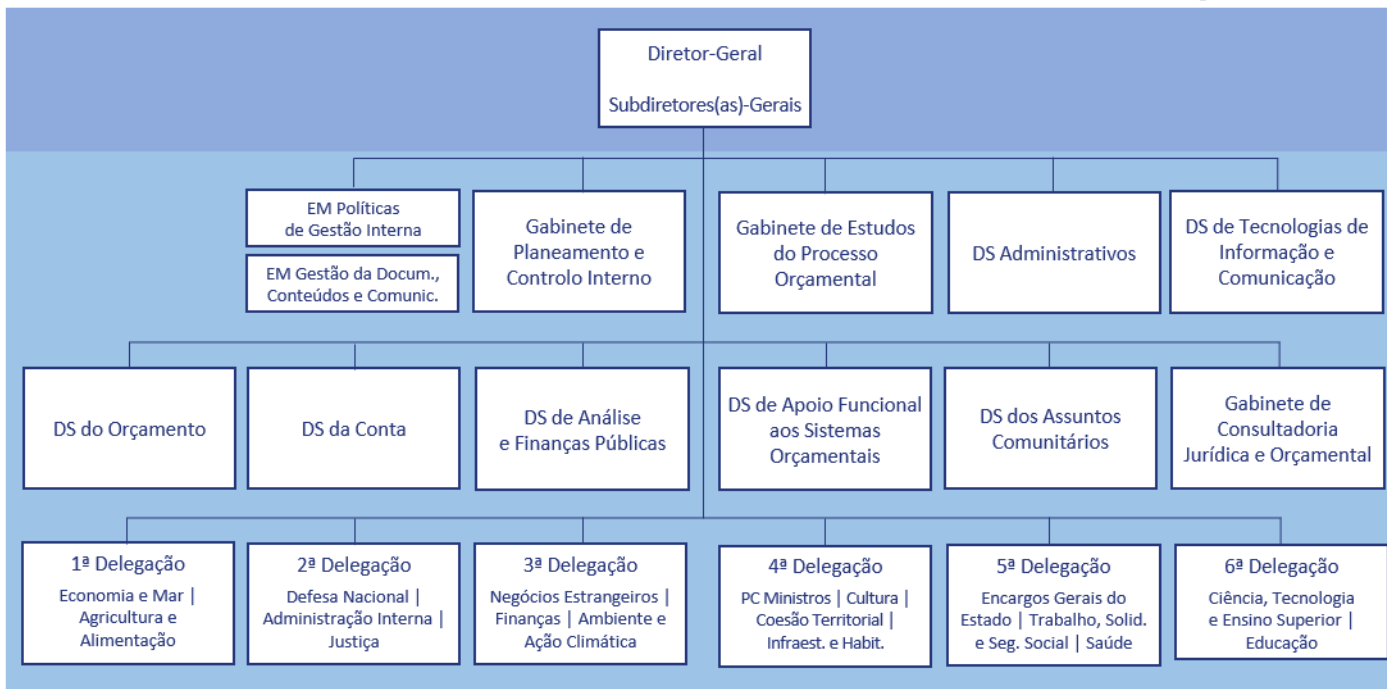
Diretor-Geral

Subdiretores(as)-Gerais

EM Políticas de Gestão Interna

EM Gestão da Docum., Conteúdos e Comunic.

Gabinete de Planeamento e Controlo Interno

Gabinete de Estudos do Processo Orçamental

DS Administrativos

DS de Tecnologias de Informação e Comunicação

DS do Orçamento

DS da Conta

DS de Análise e Finanças Públicas

DS de Apoio Funcional aos Sistemas Orçamentais

DS dos Assuntos Comunitários

Gabinete de Consultadoria Jurídica e Orçamental

1ª Delegação
Economia e Mar | Agricultura e Alimentação

2ª Delegação
Defesa Nacional | Administração Interna | Justiça

3ª Delegação
Negócios Estrangeiros | Finanças | Ambiente e Ação Climática

4ª Delegação
PC Ministros | Cultura | Coesão Territorial | Infraest. e Habit.

5ª Delegação
Encargos Gerais do Estado | Trabalho, Solid. e Seg. Social | Saúde

6ª Delegação
Ciência, Tecnologia e Ensino Superior | Educação